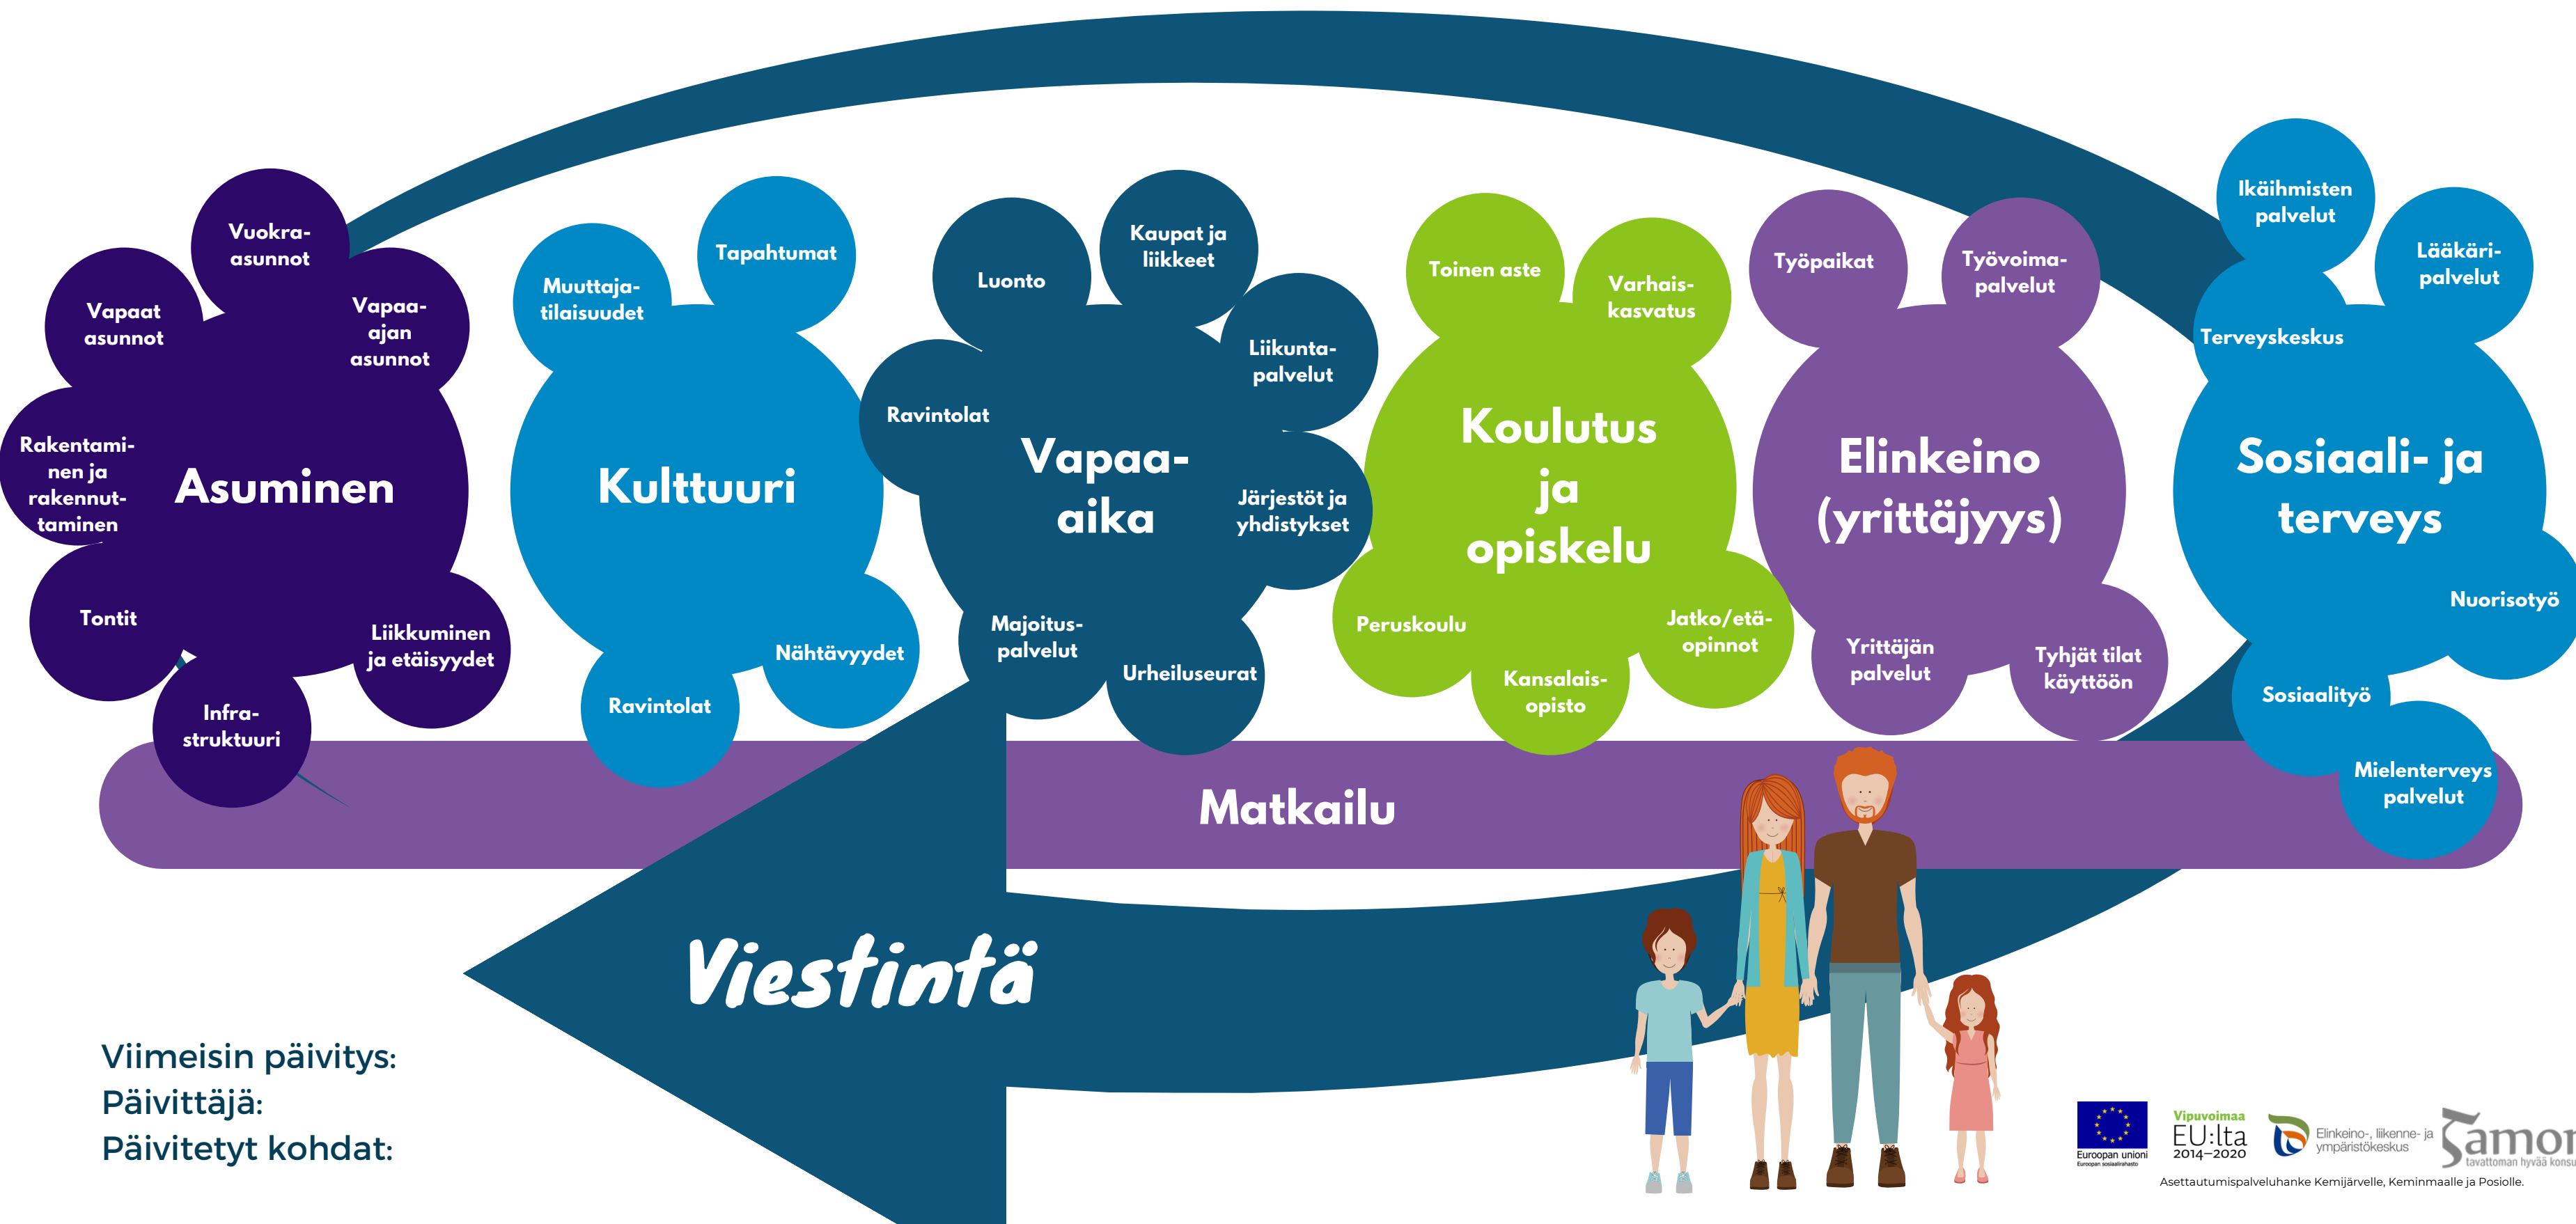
Vuokra-asunnot

Vapaat asunnot

Vapaa-ajan asunnot

Rakentaminen ja rakennuttaminen

Asuminen

Tontit

Liikkuminen ja etäisyydet

Infrastruktuuri

Muuttajatilaisuudet

Tapahtumat

Kulttuuri

Nähtävyydet

Ravintolat

Luonto

Kaupat ja liikkeet

Liikuntapalvelut

Ravintolat

Vapaa-aika

Järjestöt ja yhdistykset

Majoituspalvelut

Urheiluseurat

Toinen aste

Varhaiskasvatus

Koulutus ja opiskelu

Peruskoulu

Jatko/etäopinnot

Kansalaisopisto

Työpaikat

Työvoimapalvelut

Elinkeino (yrittäjyys)

Yrittäjän palvelut

Tyhjät tilat käyttöön

Ikäihmisten palvelut

Lääkäripalvelut

Terveyskeskus

Sosiaali- ja terveys

Nuorisotyö

Sosiaalityö

Mielenterveys palvelut

Matkailu

Viestintä

Viimeisin päivitys:
Päivittäjä:
Päivitetyt kohdat:

Euroopan unioni
Euroopan sosiaalirahasto

Vipuvoimaa EU:lta 2014–2020

Elinkeino-, liikenne- ja ympäristökeskus

Samon tavattoman hyvää konsu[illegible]

Asettautumispalveluhanke Kemijärvelle, Keminmaalle ja Posiolle.